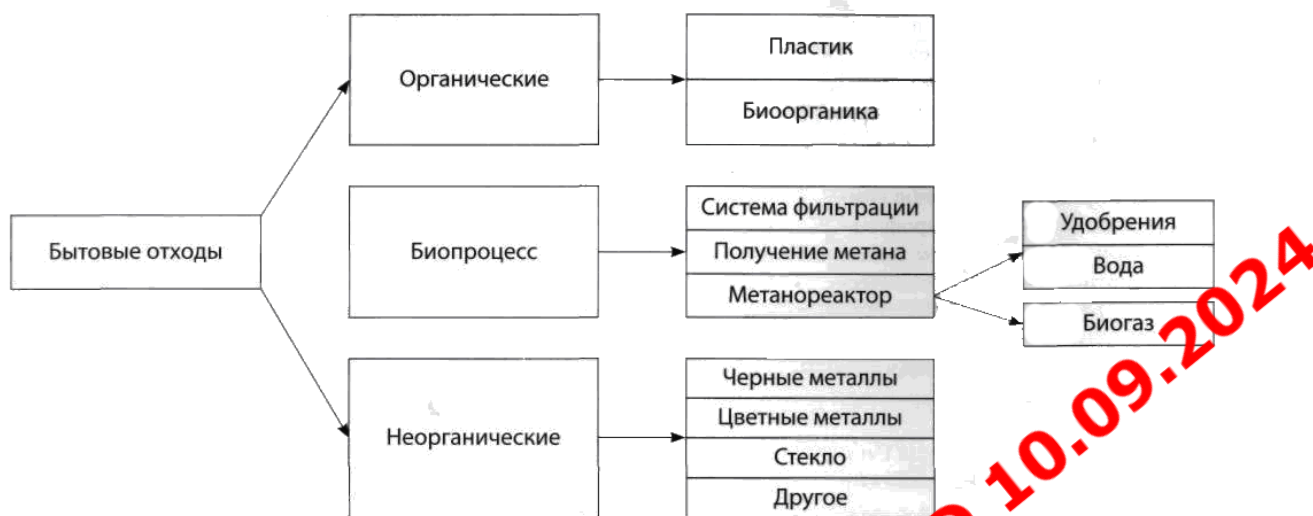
Бытовые отходы

Органические

Биопроцесс

Неорганические

Пластик

Биоорганика

Система фильтрации

Получение метана

Метанореактор

Удобрения

Вода

Биогаз

Черные металлы

Цветные металлы

Стекло

Другое

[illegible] 10.09.2024